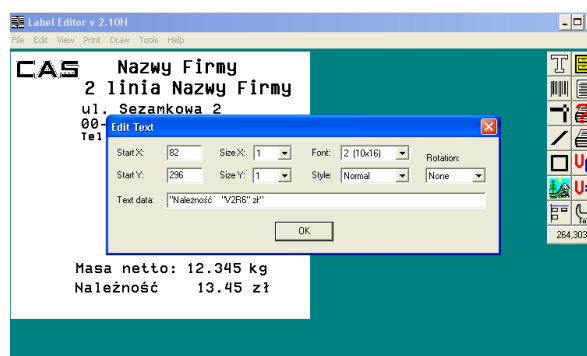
Label Editor v 2.10H

File Edit View Print Draw Tools Help

CAS Nazwy Firmy
2 linia Nazwy Firmy
ul. Sezamkowa 2
00-
Tel

Edit Text

Start X: 82
Size X: 1
Font: 2 (10x16)
Rotation:
Start Y: 296
Size Y: 1
Style: Normal
None
Text data: "Należność "V2R6" zł"
OK

Masa netto: 12.345 kg
Należność 13.45 zł

264,303